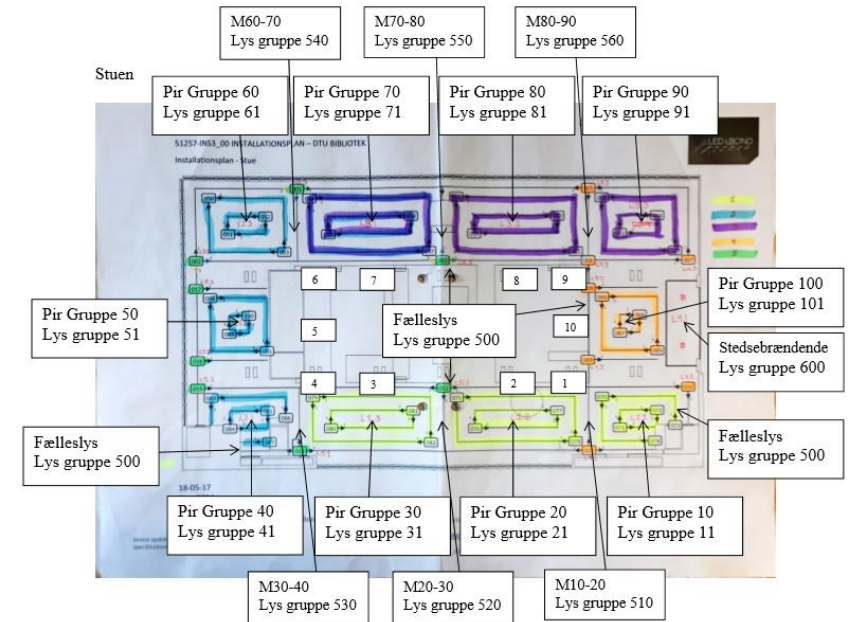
M60-70
Lys gruppe 540

M70-80
Lys gruppe 550

M80-90
Lys gruppe 560

Stuen

Pir Gruppe 60
Lys gruppe 61

Pir Gruppe 70
Lys gruppe 71

Pir Gruppe 80
Lys gruppe 81

Pir Gruppe 90
Lys gruppe 91

51257-INS3_00 INSTALLATIONSPLAN – DTU BIBLIOTEK
Installationsplan - Stue

LED IBOND

6

7

8

9

Pir Gruppe 100
Lys gruppe 101

Pir Gruppe 50
Lys gruppe 51

Fælleslys
Lys gruppe 500

10

5

Stedsebrændende
Lys gruppe 600

4

3

2

1

Fælleslys
Lys gruppe 500

Fælleslys
Lys gruppe 500

18-05-17

Pir Gruppe 40
Lys gruppe 41

Pir Gruppe 30
Lys gruppe 31

Pir Gruppe 20
Lys gruppe 21

Pir Gruppe 10
Lys gruppe 11

M30-40
Lys gruppe 530

M20-30
Lys gruppe 520

M10-20
Lys gruppe 510